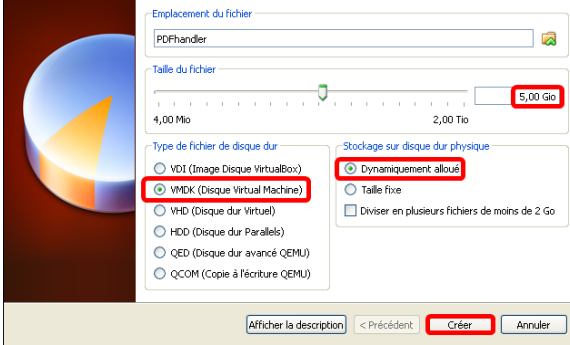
Emplacement du fichier

PDFhandler

Taille du fichier

5,00 Gio

4,00 Mio

2,00 Tio

Type de fichier de disque dur

VDI (Image Disque VirtualBox)

VMDK (Disque Virtual Machine)

VHD (Disque dur Virtuel)

HDD (Disque dur Parallels)

QED (Disque dur avancé QEMU)

QCOM (Copie à l'écriture QEMU)

Stockage sur disque dur physique

Dynamiquement alloué

Taille fixe

Diviser en plusieurs fichiers de moins de 2 Go

Afficher la description

< Précédent

Créer

Annuler